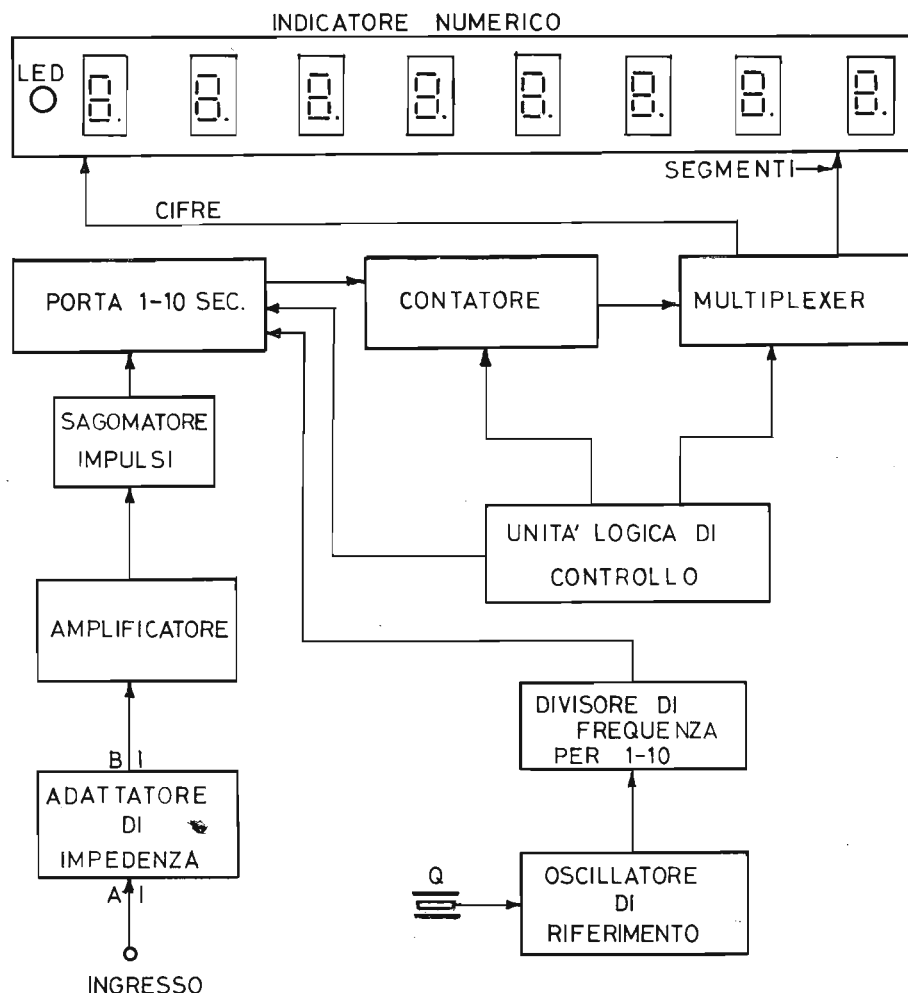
INDICATORE NUMERICO

LED

SEGMENTI

CIFRE

PORTA 1-10 SEC.

CONTATORE

MULTIPLEXER

SAGOMATORE IMPULSI

UNITA' LOGICA DI CONTROLLO

AMPLIFICATORE

DIVISORE DI FREQUENZA PER 1-10

B

ADATTATORE DI IMPEDENZA

A

Q

OSCILLATORE DI RIFERIMENTO

INGRESSO